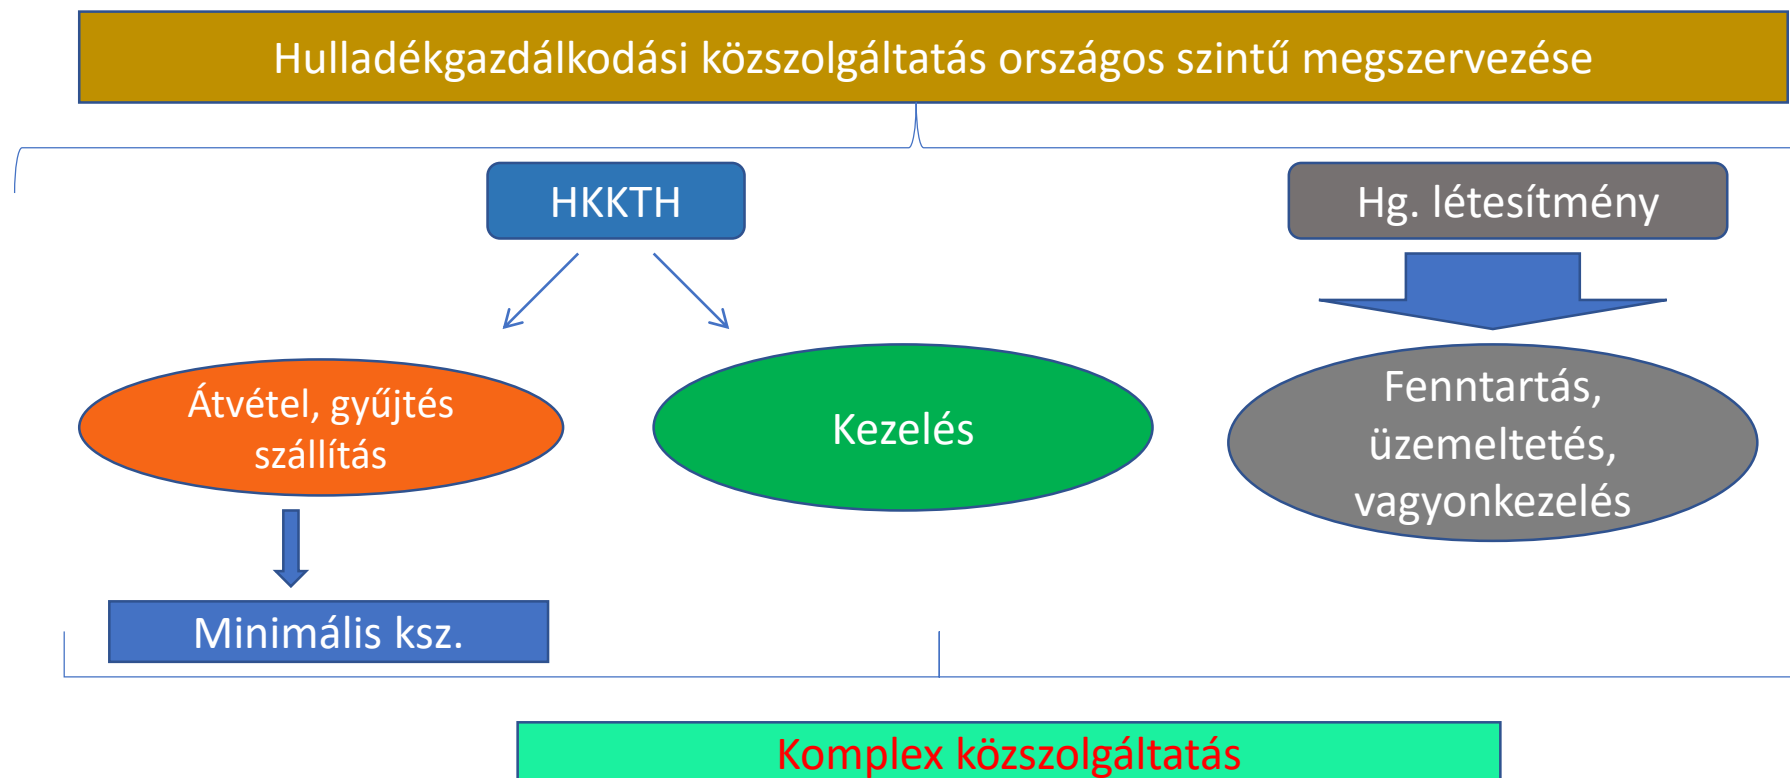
Hulladékgazdálkodási közszolgáltatás országos szintű megszervezése

HKKTH

Hg. létesítmény

Átvétel, gyűjtés szállítás

Kezelés

Fenntartás, üzemeltetés, vagyonkezelés

Minimális ksz.

Komplex közszolgáltatás